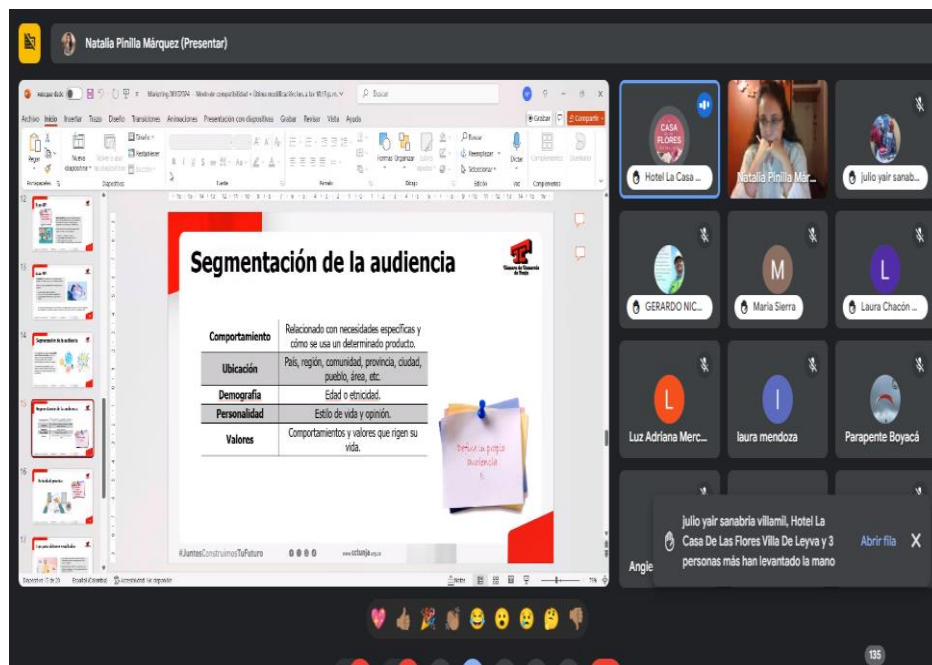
Natalia Pinilla Márquez (Presentar)

Archivo Inicio Insertar Trazo Diseño Transiciones Animaciones Presentación con diapositivas Grabar Revisar Vista Ayuda

Grabar Compartir

Segmentación de la audiencia

| Comportamiento | Relacionado con necesidades específicas y cómo se usa un determinado producto. |
|---|---|
| Ubicación | País, región, comunidad, provincia, ciudad, pueblo, área, etc. |
| Demografía | Edad o etnicidad. |
| Personalidad | Estilo de vida y opinión. |
| Valores | Comportamientos y valores que rigen su vida. |

Define su propia audiencia

#JuntosConstruimosTuFuturo

www.cctunja.org.co

Cámara de Comercio de Tunja

Hotel La Casa ...

Natalia Pinilla Mar...

julio yair sanab...

GERARDO NIC...

Maria Sierra

Laura Chacón ...

Luz Adriana Merc...

laura mendoza

Parapente Boyacá

Angie

julio yair sanabria villamil, Hotel La Casa De Las Flores Villa De Leyva y 3 personas más han levantado la mano

Abrir fila

135